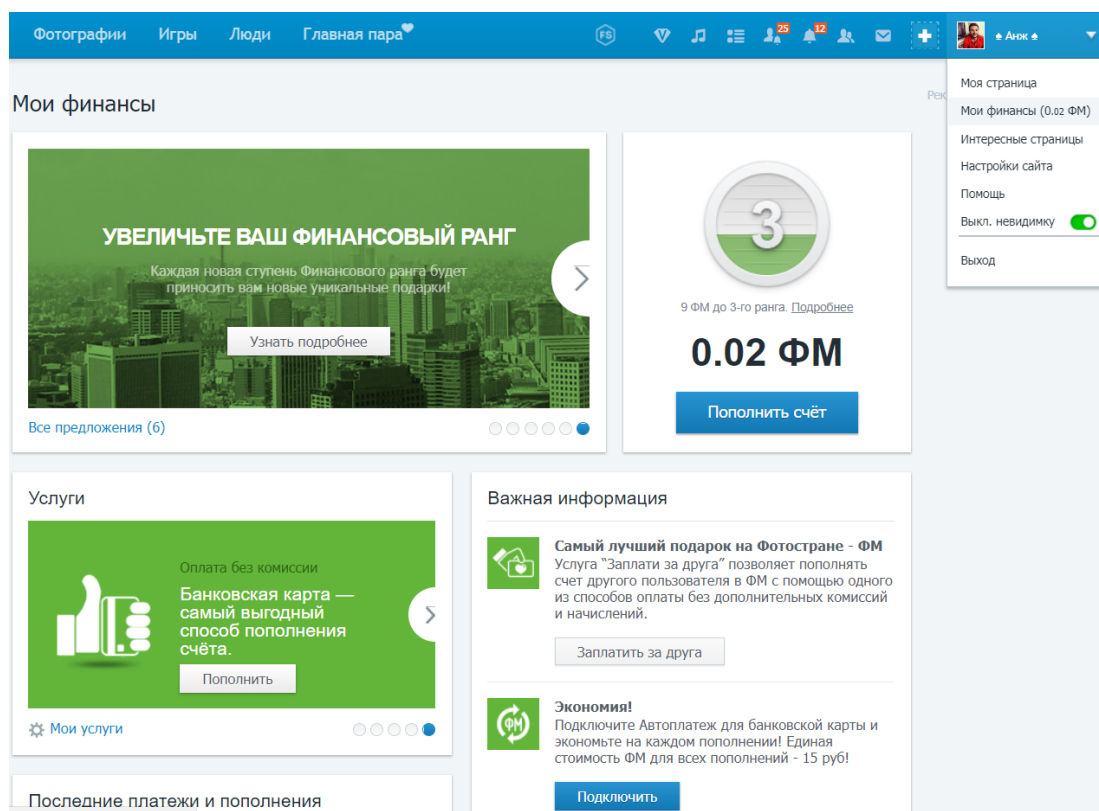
Фотографии Игры Люди Главная пара

FS

25 12

♠ Анж ♠

Моя страница
Мои финансы (0.02 ФМ)
Интересные страницы
Настройки сайта
Помощь
Выкл. невидимку
Выход

Мои финансы

Рек

УВЕЛИЧЬТЕ ВАШ ФИНАНСОВЫЙ РАНГ

Каждая новая ступень Финансового ранга будет приносить вам новые уникальные подарки!

Узнать подробнее

Все предложения (6)

3

9 ФМ до 3-го ранга. Подробнее

0.02 ФМ

Пополнить счёт

Услуги

Оплата без комиссии

Банковская карта — самый выгодный способ пополнения счёта.

Пополнить

Мои услуги

Важная информация

Самый лучший подарок на Фотостране - ФМ

Услуга "Заплати за друга" позволяет пополнять счет другого пользователя в ФМ с помощью одного из способов оплаты без дополнительных комиссий и начислений.

Заплатить за друга

ФМ

Экономия!

Подключите Автоплатеж для банковской карты и экономьте на каждом пополнении! Единая стоимость ФМ для всех пополнений - 15 руб!

Подключить

Последние платежи и пополнения